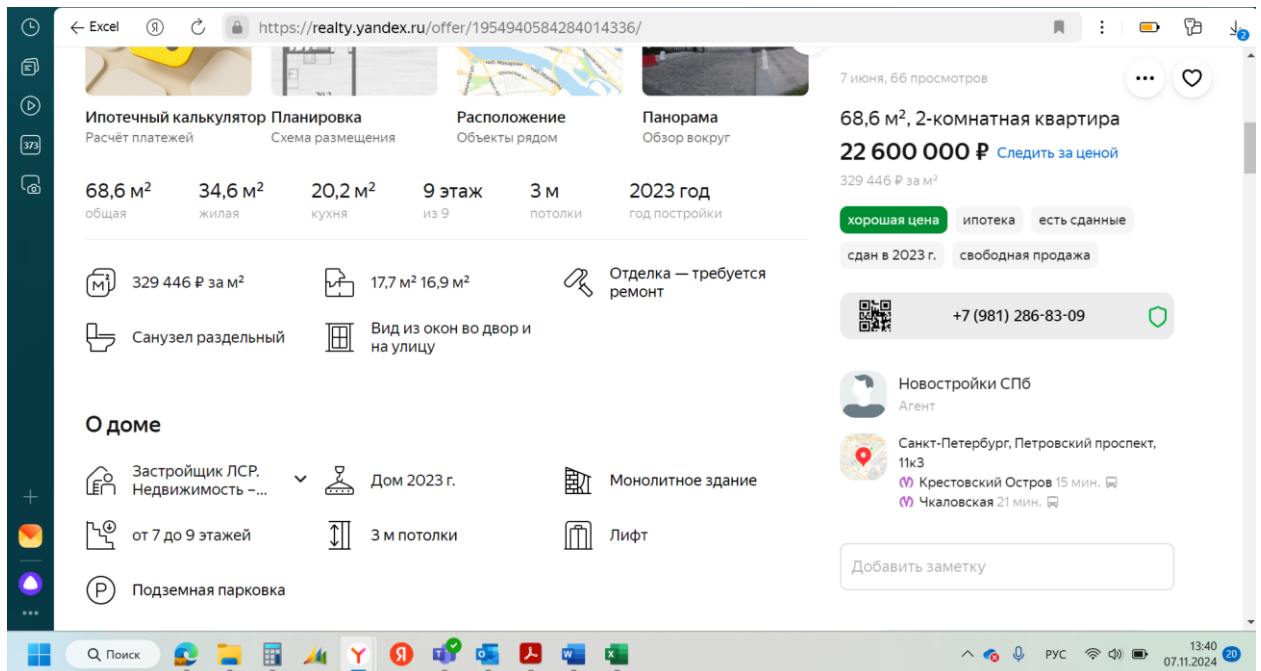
← Excel
https://realty.yandex.ru/offer/1954940584284014336/

373

Ипотечный калькулятор
Расчёт платежей

Планировка
Схема размещения

Расположение
Объекты рядом

Панорама
Обзор вокруг

68,6 м²
общая

34,6 м²
жилая

20,2 м²
кухня

9 этаж
из 9

3 м
потолки

2023 год
год постройки

329 446 ₽ за м²

17,7 м² 16,9 м²

Отделка — требуется ремонт

Санузел раздельный

Вид из окон во двор и на улицу

О доме

Застройщик ЛСР. Недвижимость –...

Дом 2023 г.

Монолитное здание

от 7 до 9 этажей

3 м потолки

Лифт

Подземная парковка

7 июня, 66 просмотров

68,6 м², 2-комнатная квартира

22 600 000 ₽ Следить за ценой

329 446 ₽ за м²

хорошая цена
ипотека
есть сданные
сдан в 2023 г.
свободная продажа

+7 (981) 286-83-09

Новостройки СПб
Агент

Санкт-Петербург, Петровский проспект, 11к3
Крестовский Остров 15 мин.
Чкаловская 21 мин.

Добавить заметку

Поиск

РУС
13:40
07.11.2024
20